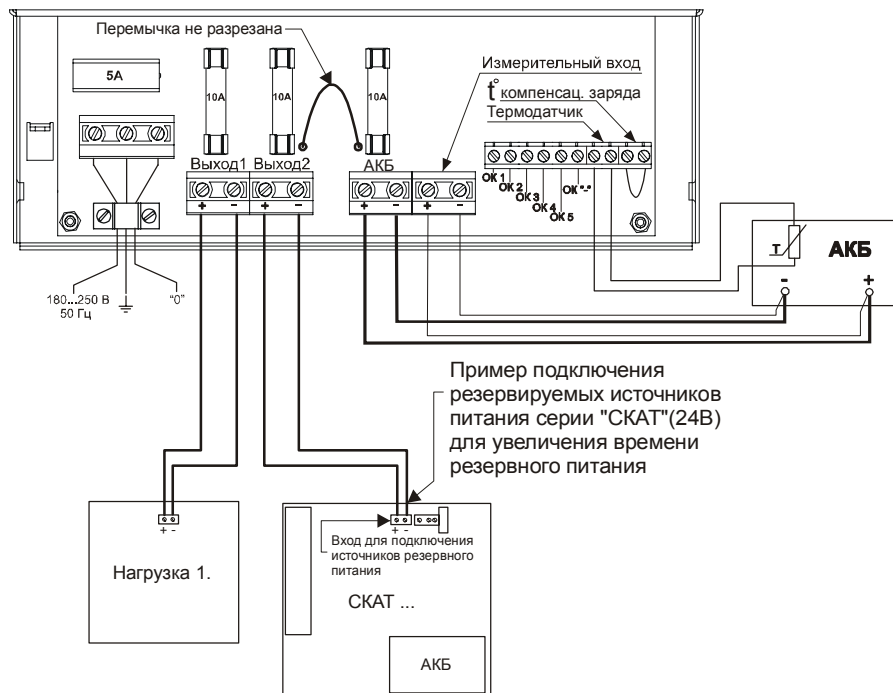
Перемычка не разрезана

5A

10A

10A

10A

Измерительный вход

t° компенсац. заряда

Термодатчик

Выход1

Выход2

АКБ

+ −

+ −

+ −

+ −

ОК 1

ОК 2

ОК 3

ОК 4

ОК 5

ОК "-"

T

АКБ

−

+

180...250 В
50 Гц

"0"

Пример подключения резервируемых источников питания серии "СКАТ"(24В) для увеличения времени резервного питания

+ −

+ −

Вход для подключения источников резервного питания

Нагрузка 1.

СКАТ ...

АКБ